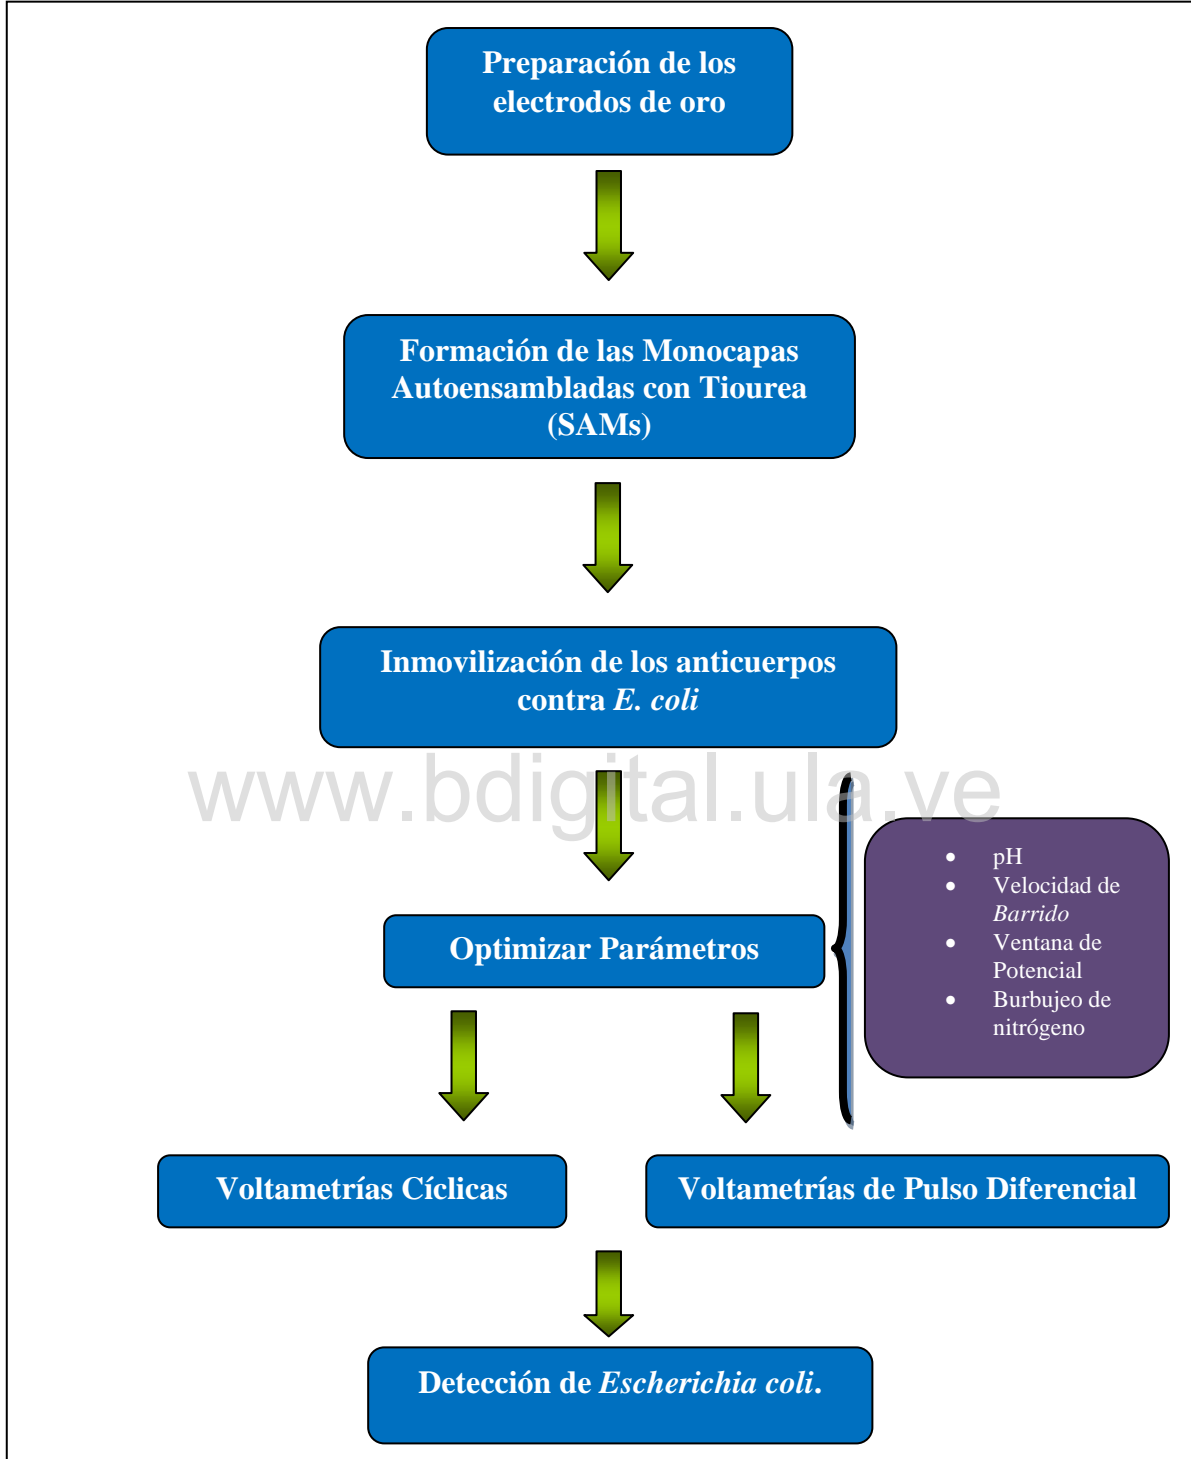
Preparación de los electrodos de oro

Formación de las Monocapas Autoensambladas con Tiourea (SAMs)

Inmovilización de los anticuerpos contra E. coli

www.bdigital.ula.ve

Optimizar Parámetros

- pH
- Velocidad de Barrido
- Ventana de Potencial
- Burbujeo de nitrógeno

Voltametrías Cíclicas

Voltametrías de Pulso Diferencial

Detección de Escherichia coli.